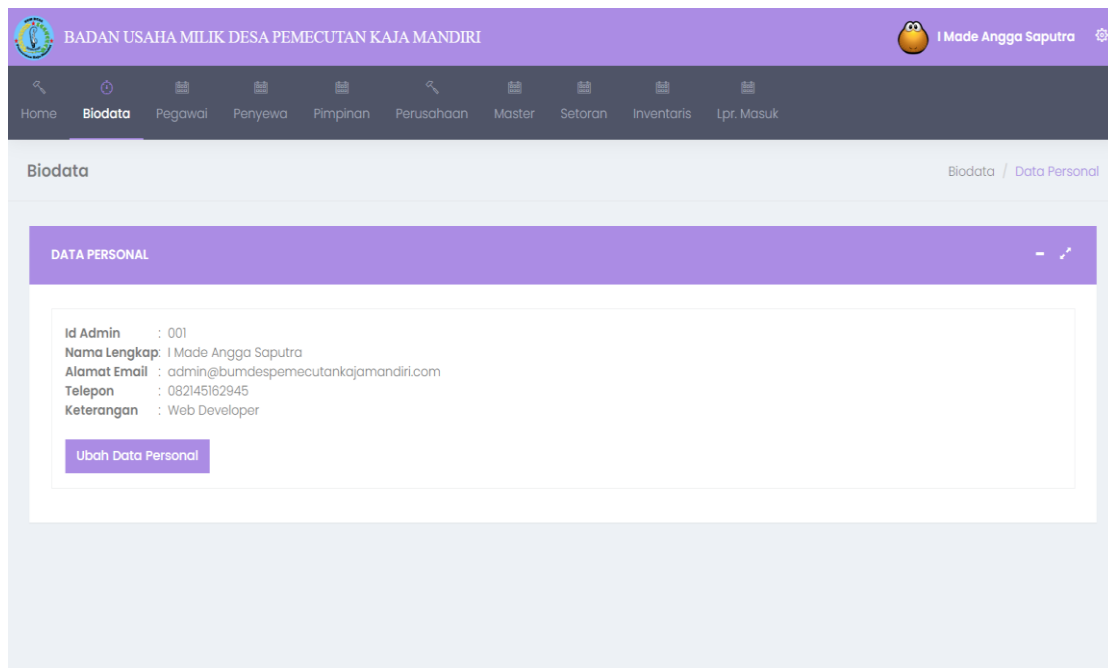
BADAN USAHA MILIK DESA PEMECUTAN KAJA MANDIRI

I Made Angga Saputra

Home Biodata Pegawai Penyewa Pimpinan Perusahaan Master Setoran Inventaris Lpr. Masuk

Biodata

Biodata / Data Personal

DATA PERSONAL

Id Admin : 001
Nama Lengkap: I Made Angga Saputra
Alamat Email : admin@bumdespemecutankajamandiri.com
Telepon : 082145162945
Keterangan : Web Developer

Ubah Data Personal